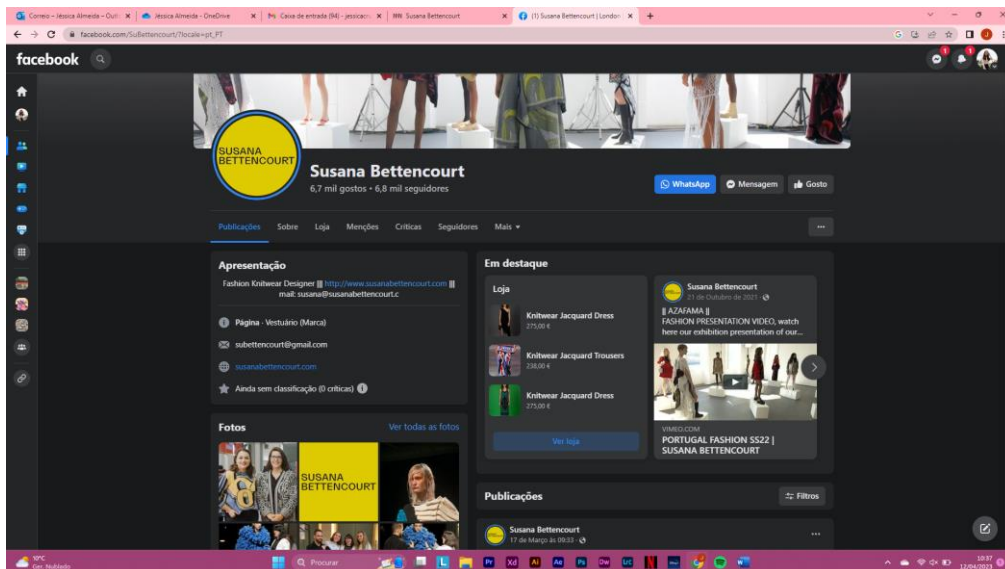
Correio – Jéssica Almeida – Outl | Jéssica Almeida – OneDrive | Caixa de entrada (94) - jessicac | Susana Bettencourt | (1) Susana Bettencourt | London

facebook.com/SuBettencourt/?locale=pt_PT

facebook

SUSANA BETTENCOURT

Susana Bettencourt
6,7 mil gostos • 6,8 mil seguidores

WhatsApp | Mensagem | Gosto

Publicações | Sobre | Loja | Menções | Críticas | Seguidores | Mais

Apresentação

Fashion Knitwear Designer || http://www.susanabettencourt.com || mail: susana@susanabettencourt.c

Página · Vestuário (Marca)

subettencourt@gmail.com

susanabettencourt.com

Ainda sem classificação (0 críticas)

Fotos | Ver todas as fotos

SUSANA BETTENCOURT

Em destaque

Loja

Knitwear Jacquard Dress
275,00 €

Knitwear Jacquard Trousers
238,00 €

Knitwear Jacquard Dress
275,00 €

Ver loja

Susana Bettencourt
21 de Outubro de 2021

|| AZAFAMA ||
FASHION PRESENTATION VIDEO, watch here our exhibition presentation of our...

VIMEO.COM
PORTUGAL FASHION SS22 | SUSANA BETTENCOURT

Publicações | Filtros

Susana Bettencourt
17 de Março às 09:33

10°C
Gen. Nublado

Procurar

10:37
12/04/2023